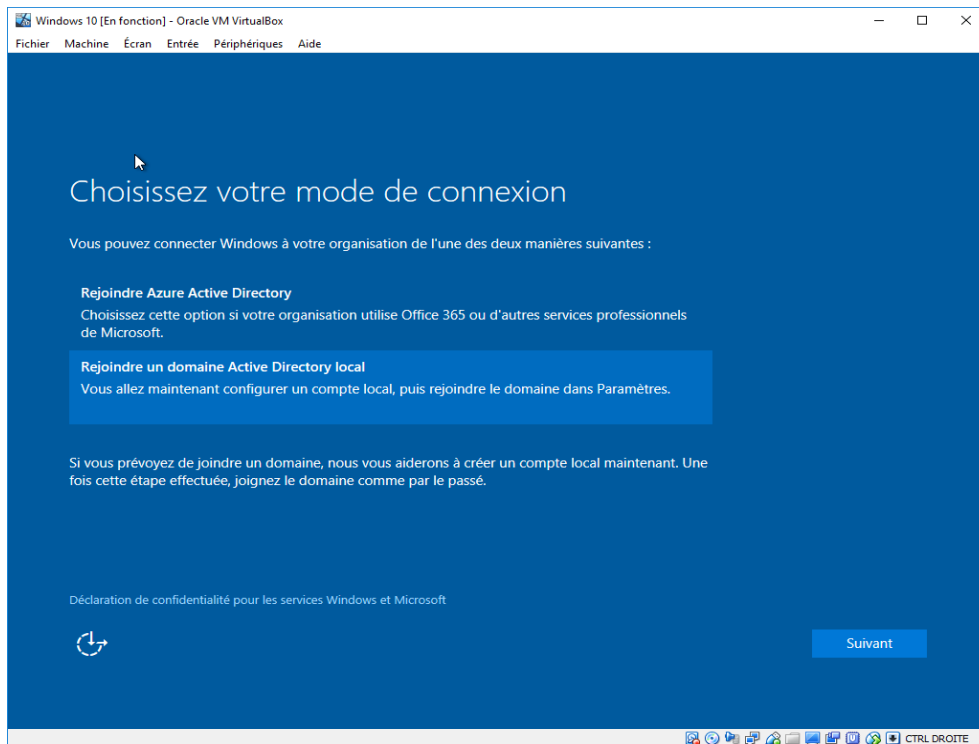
Windows 10 [En fonction] - Oracle VM VirtualBox

Fichier Machine Écran Entrée Périphériques Aide

Choisissez votre mode de connexion

Vous pouvez connecter Windows à votre organisation de l'une des deux manières suivantes :

Rejoindre Azure Active Directory
Choisissez cette option si votre organisation utilise Office 365 ou d'autres services professionnels de Microsoft.

Rejoindre un domaine Active Directory local
Vous allez maintenant configurer un compte local, puis rejoindre le domaine dans Paramètres.

Si vous prévoyez de joindre un domaine, nous vous aiderons à créer un compte local maintenant. Une fois cette étape effectuée, joignez le domaine comme par le passé.

Déclaration de confidentialité pour les services Windows et Microsoft

Suivant

CTRL DROITE